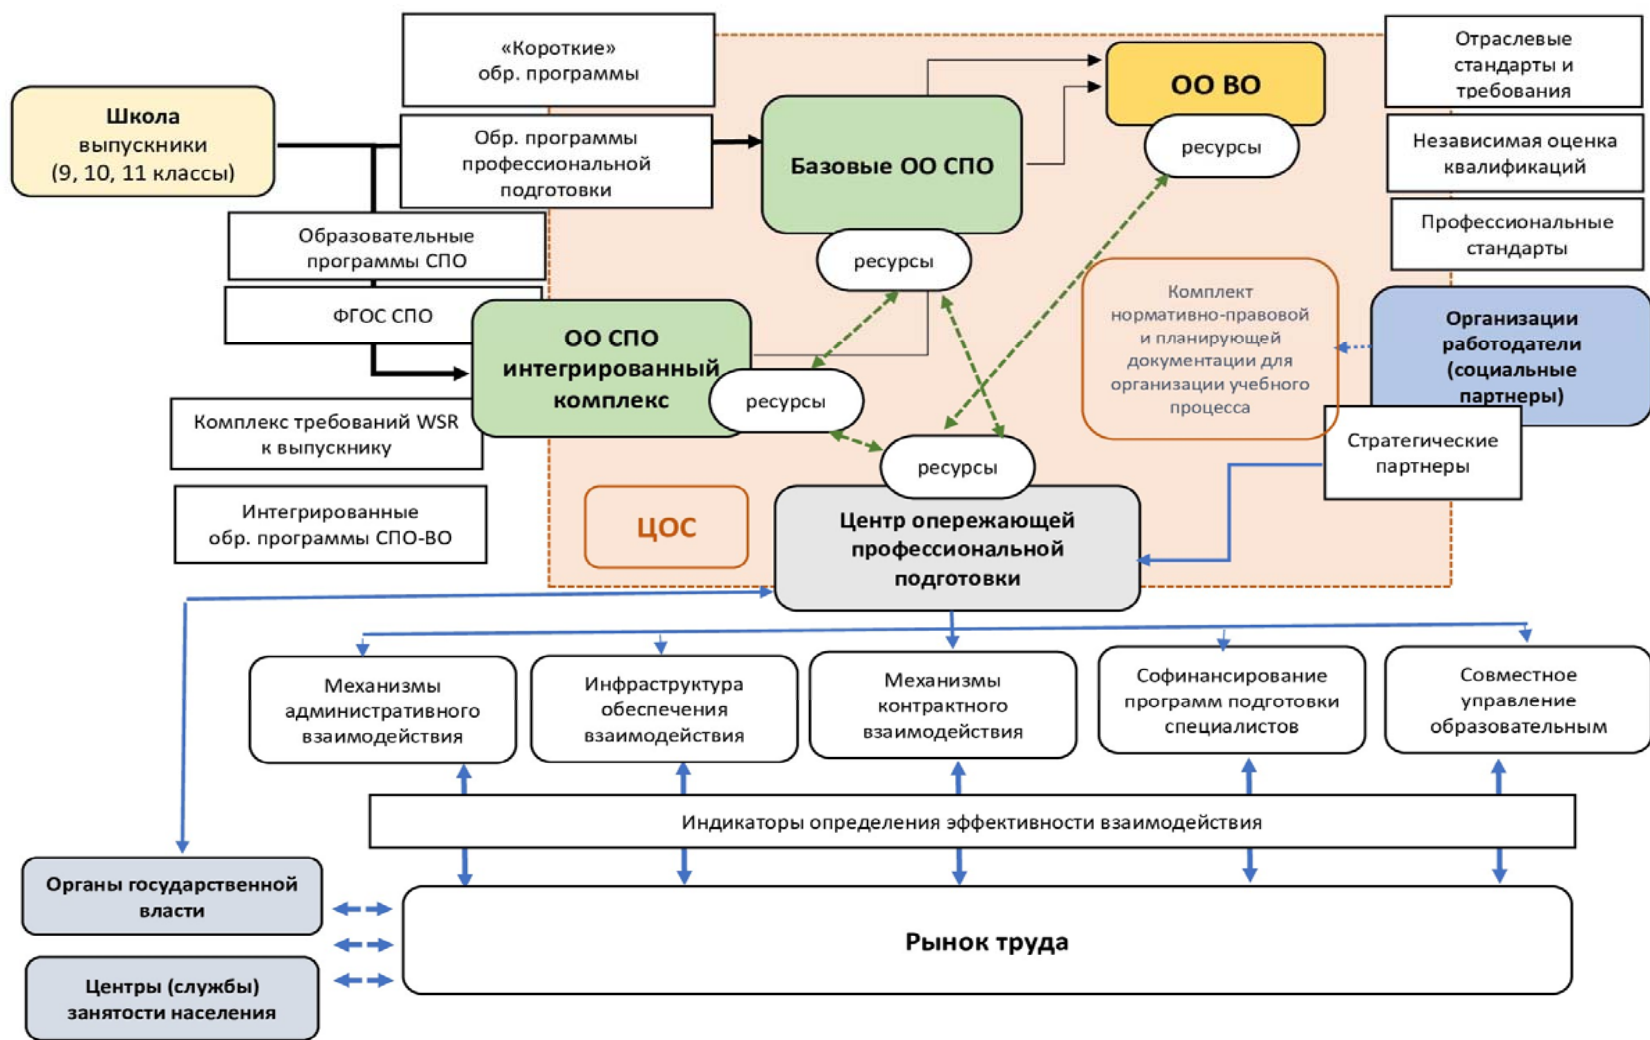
«Короткие» обр. программы

Школа выпускники (9, 10, 11 классы)

Обр. программы профессиональной подготовки

Базовые ОО СПО

ОО ВО

ресурсы

Отраслевые стандарты и требования

Независимая оценка квалификаций

Профессиональные стандарты

Образовательные программы СПО

ресурсы

ФГОС СПО

ОО СПО интегрированный комплекс

ресурсы

Комплект нормативно-правовой и планирующей документации для организации учебного процесса

Организации работодатели (социальные партнеры)

Комплекс требований WSR к выпускнику

ресурсы

Стратегические партнеры

Интегрированные обр. программы СПО-ВО

ЦОС

Центр опережающей профессиональной подготовки

Механизмы административного взаимодействия

Инфраструктура обеспечения взаимодействия

Механизмы контрактного взаимодействия

Софинансирование программ подготовки специалистов

Совместное управление образовательным

Индикаторы определения эффективности взаимодействия

Органы государственной власти

Рынок труда

Центры (службы) занятости населения